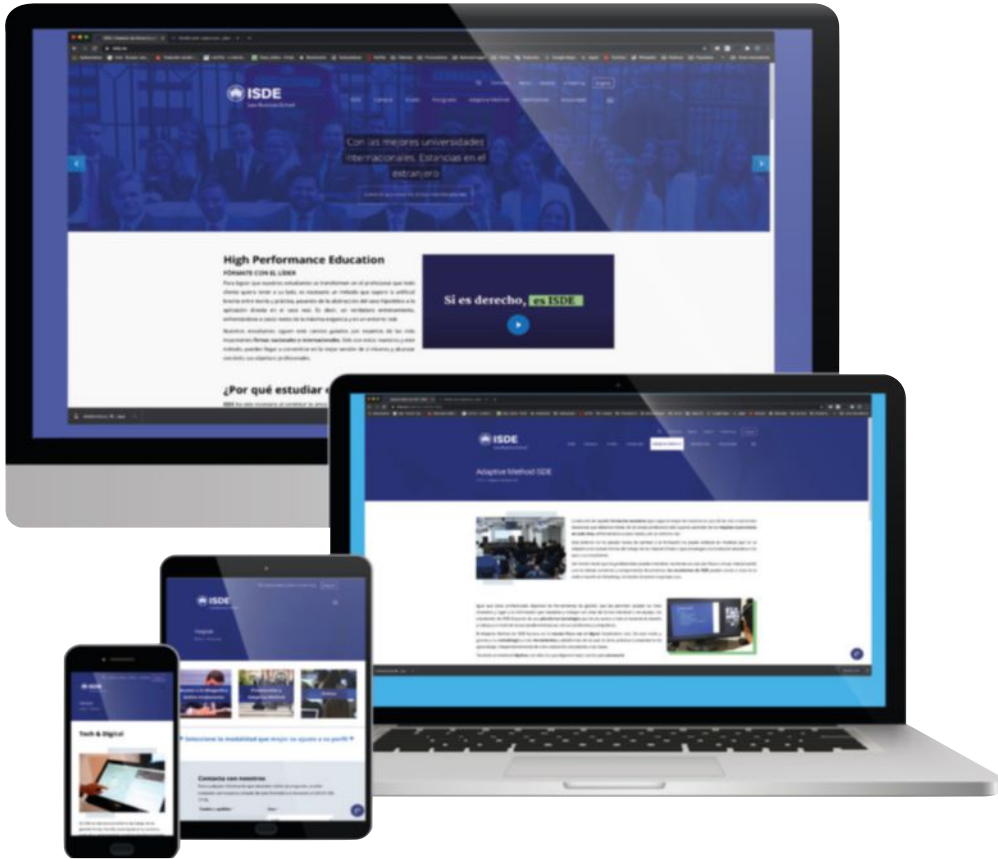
ISDE

Con las mejores universidades internacionales. Estancias en el extranjero

High Performance Education

FÓRMATE CON EL LÍDER

Si es derecho, es ISDE

¿Por qué estudiar e

ISDE

Adaptive Method ISDE

ISDE

Tech & Digital

Selecciona la modalidad que mejor se ajuste a su perfil

Contacta con nosotros